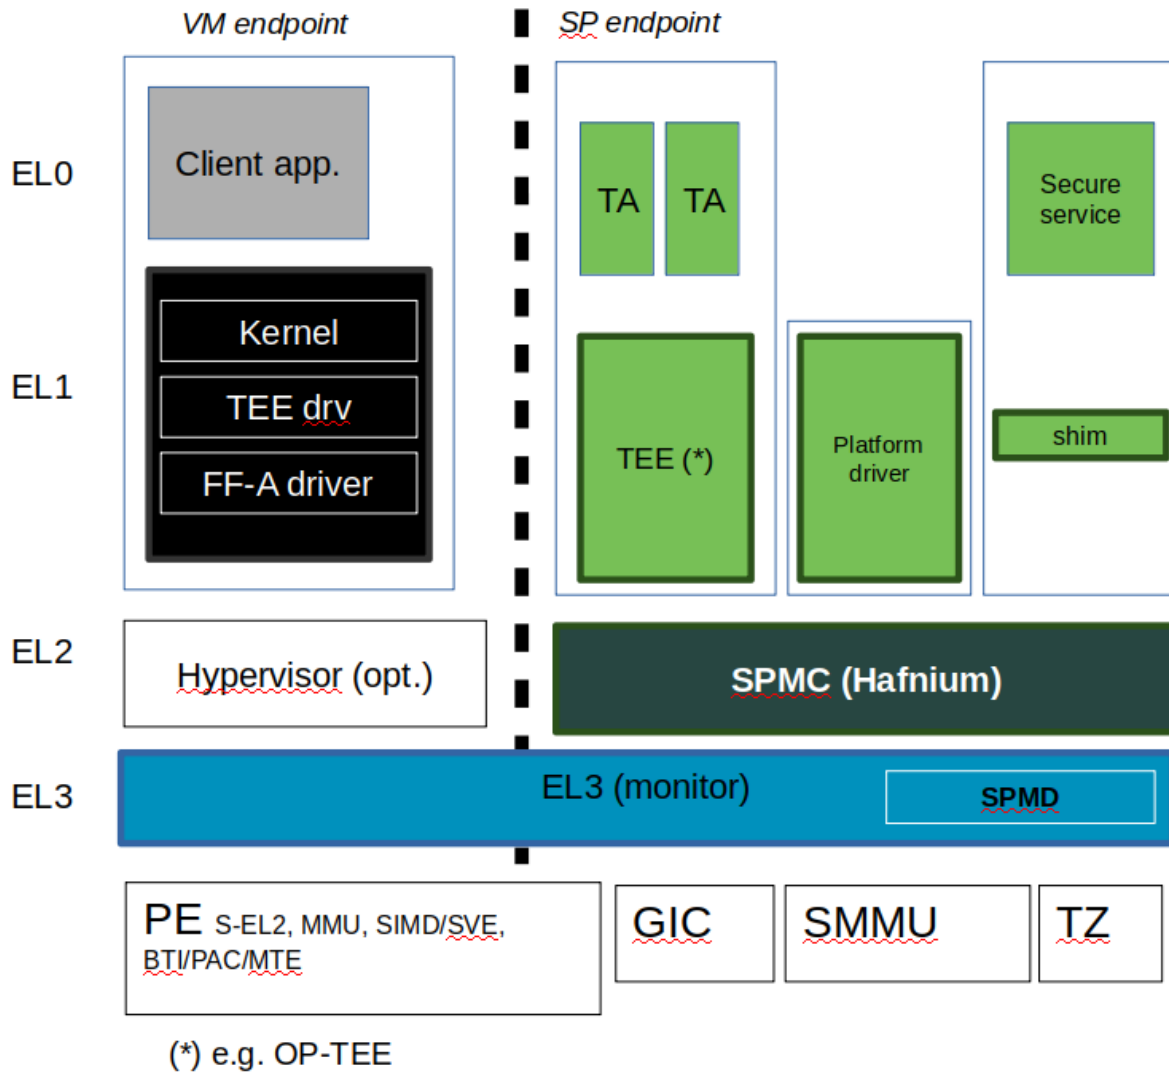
VM endpoint

SP endpoint

EL0

Client app.

TA

TA

Secure service

EL1

Kernel

TEE drv

FF-A driver

TEE (*)

Platform driver

shim

EL2

Hypervisor (opt.)

SPMC (Hafnium)

EL3

EL3 (monitor)

SPMD

PE S-EL2, MMU, SIMD/SVE, BTI/PAC/MTE

GIC

SMMU

TZ

(*) e.g. OP-TEE